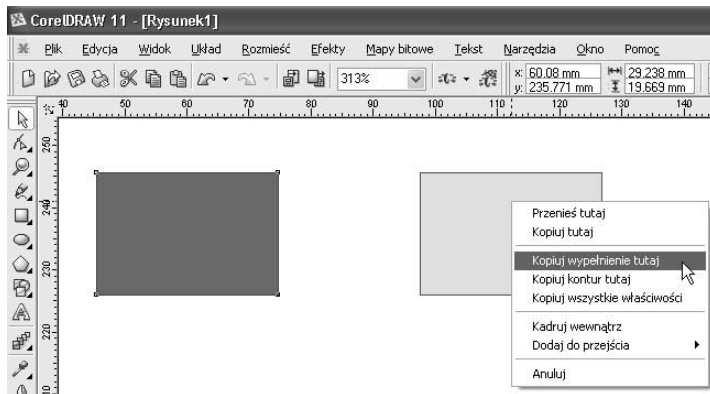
CorelDRAW 11 - [Rysunek1]

Plik Edycja Widok Układ Rozmieść Efekty Mapy bitowe Tekst Narzędzia Okno Pomoc

313%

x: 60.08 mm
y: 235.771 mm

29.238 mm
19.669 mm

40 50 60 70 80 90 100 110 120 130 140

250 240 230 220 210

Przenieś tutaj
Kopiuj tutaj
Kopiuj wypełnienie tutaj
Kopiuj kontur tutaj
Kopiuj wszystkie właściwości
Kadruj wewnątrz
Dodaj do przejścia
Anuluj